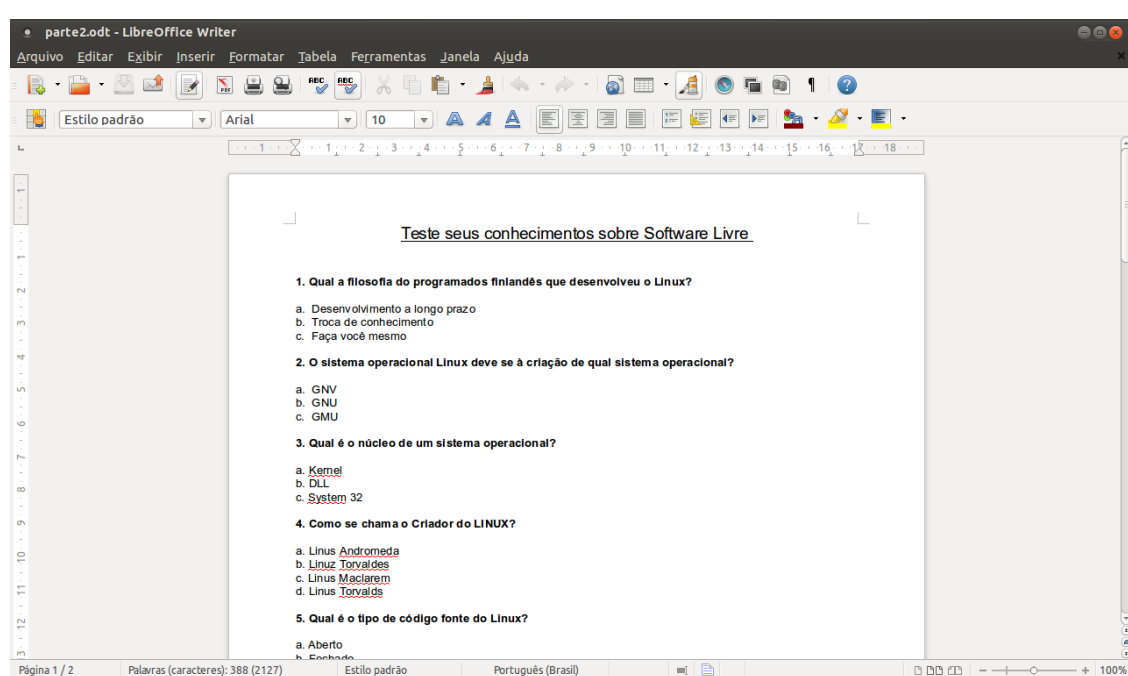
parte2.odt - LibreOffice Writer

Arquivo Editar Exibir Inserir Formatar Tabela Ferramentas Janela Ajuda

Estilo padrão
Arial
10

Teste seus conhecimentos sobre Software Livre

1. Qual a filosofia do programados finlandês que desenvolveu o Linux?

a. Desenvolvimento a longo prazo
b. Troca de conhecimento
c. Faça você mesmo

2. O sistema operacional Linux deve se à criação de qual sistema operacional?

a. GNV
b. GNU
c. GMU

3. Qual é o núcleo de um sistema operacional?

a. Kernel
b. DLL
c. System 32

4. Como se chama o Criador do LINUX?

a. Linus Andromeda
b. Linuz Torvaldes
c. Linus Maclarem
d. Linus Torvalds

5. Qual é o tipo de código fonte do Linux?

a. Aberto
b. Fechado

Página 1 / 2 Palavras (caracteres): 388 (2127) Estilo padrão Português (Brasil) 100%